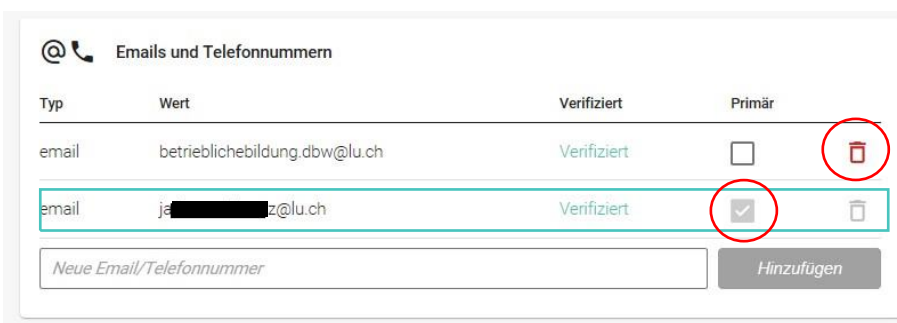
Emails und Telefonnummern

| Typ | Wert | Verifiziert | Primär |
|---|---|---|---|
| email | betrieblichebildung.dbw@lu.ch | Verifiziert | |
| email | ja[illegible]z@lu.ch | Verifiziert | |

Neue Email/Telefonnummer

Hinzufügen